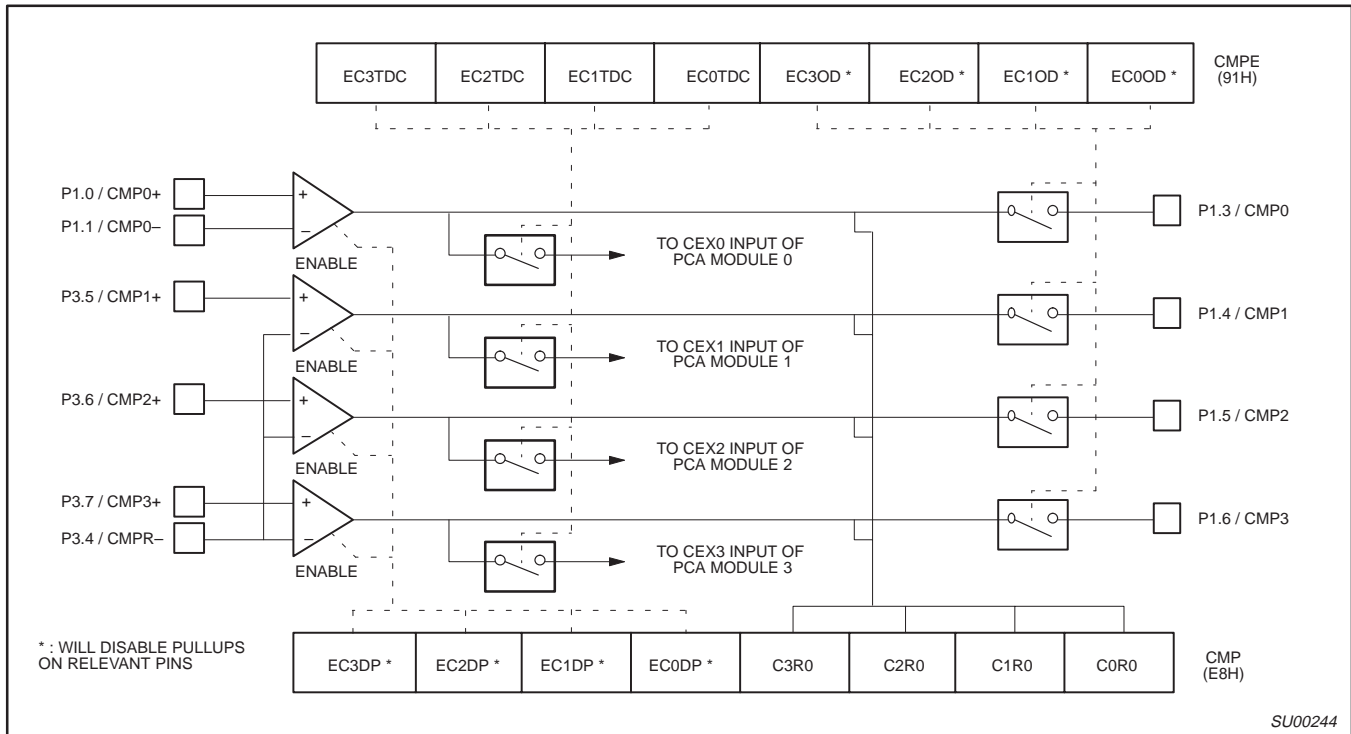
| EC3TDC | EC2TDC | EC1TDC | EC0TDC | EC3OD * | EC2OD * | EC1OD * | EC0OD * |
|---|---|---|---|---|---|---|---|

CMPE (91H)

P1.0 / CMP0+
P1.1 / CMP0–
+
–
ENABLE
P3.5 / CMP1+
+
–
ENABLE
P3.6 / CMP2+
+
–
ENABLE
P3.7 / CMP3+
P3.4 / CMPR–
+
–
ENABLE

TO CEX0 INPUT OF PCA MODULE 0
TO CEX1 INPUT OF PCA MODULE 1
TO CEX2 INPUT OF PCA MODULE 2
TO CEX3 INPUT OF PCA MODULE 3

P1.3 / CMP0
P1.4 / CMP1
P1.5 / CMP2
P1.6 / CMP3

* : WILL DISABLE PULLUPS ON RELEVANT PINS

| EC3DP * | EC2DP * | EC1DP * | EC0DP * | C3R0 | C2R0 | C1R0 | C0R0 |
|---|---|---|---|---|---|---|---|

CMP (E8H)

SU00244